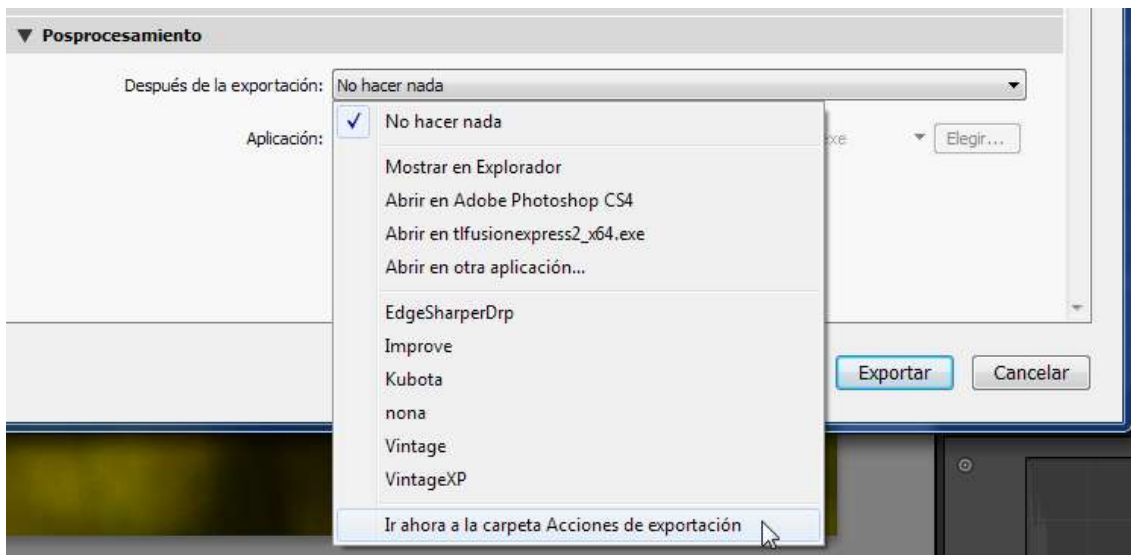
▼ Posprocesamiento

Después de la exportación: No hacer nada

Aplicación:

✓ No hacer nada

Mostrar en Explorador

Abrir en Adobe Photoshop CS4

Abrir en tlfusionexpress2_x64.exe

Abrir en otra aplicación...

EdgeSharperDrp

Improve

Kubota

nona

Vintage

VintageXP

Ir ahora a la carpeta Acciones de exportación

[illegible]xe

Elegir...

Exportar

Cancelar